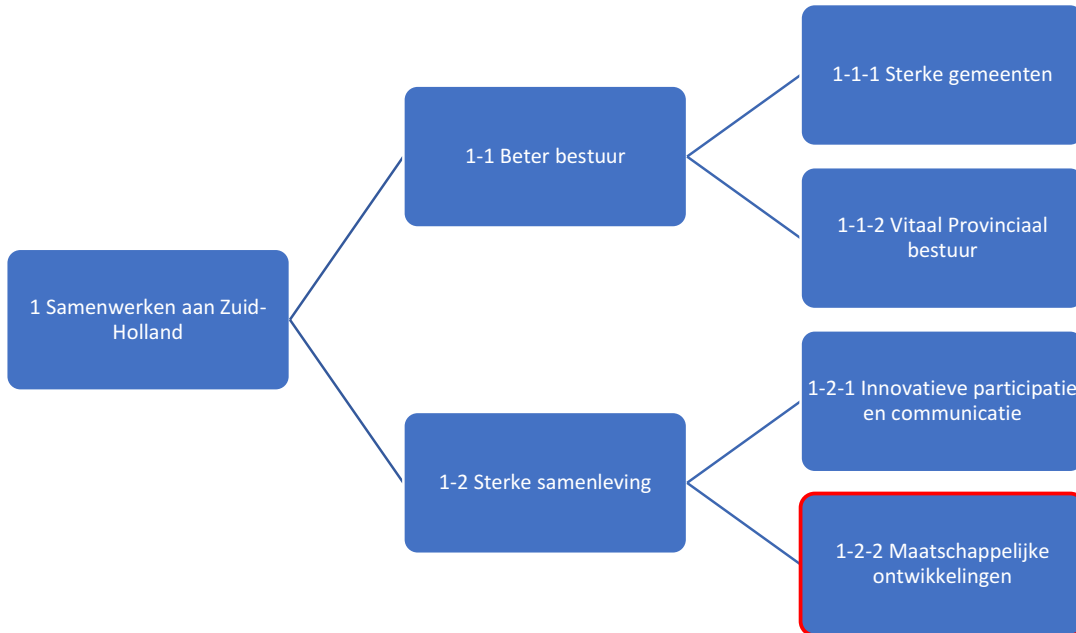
1 Samenwerken aan Zuid-Holland

1-1 Beter bestuur

1-1-1 Sterke gemeenten

1-1-2 Vitaal Provinciaal bestuur

1-2 Sterke samenleving

1-2-1 Innovatieve participatie en communicatie

1-2-2 Maatschappelijke ontwikkelingen